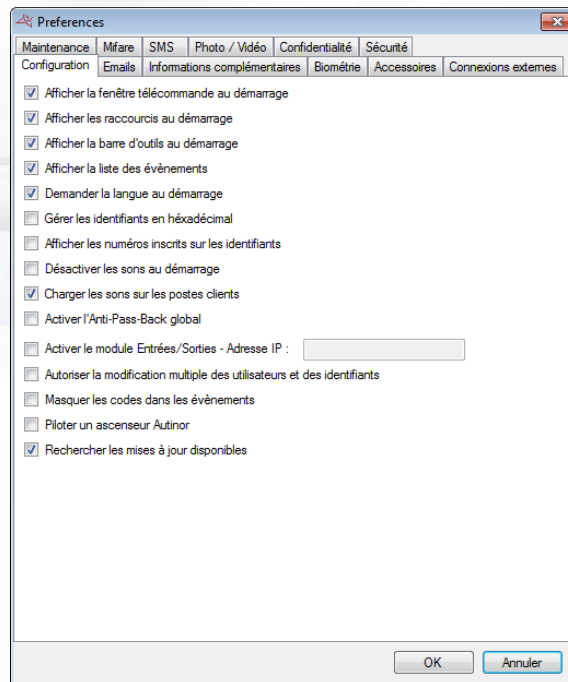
Preferences

Maintenance | Mifare | SMS | Photo / Vidéo | Confidentialité | Sécurité

Configuration | Emails | Informations complémentaires | Biométrie | Accessoires | Connexions externes

Afficher la fenêtre télécommande au démarrage

Afficher les raccourcis au démarrage

Afficher la barre d'outils au démarrage

Afficher la liste des évènements

Demander la langue au démarrage

Gérer les identifiants en héxadécimal

Afficher les numéros inscrits sur les identifiants

Désactiver les sons au démarrage

Charger les sons sur les postes clients

Activer l'Anti-Pass-Back global

Activer le module Entrées/Sorties - Adresse IP :

Autoriser la modification multiple des utilisateurs et des identifiants

Masquer les codes dans les évènements

Piloter un ascenseur Autinor

Rechercher les mises à jour disponibles

OK

Annuler